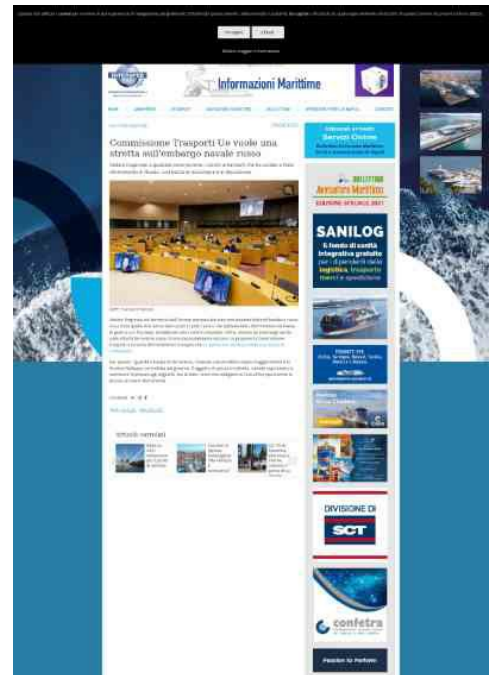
Informazioni Marittime

Commissione Trasporti Ue vuole una stretta sull'embargo navale russo

Articoli correlati

SANILOG

Il fondo di sanità integrativa gratuito per i dipendenti della logistica, trasporto merci e spedizione

DIVISIONE DI

SCT

confetra